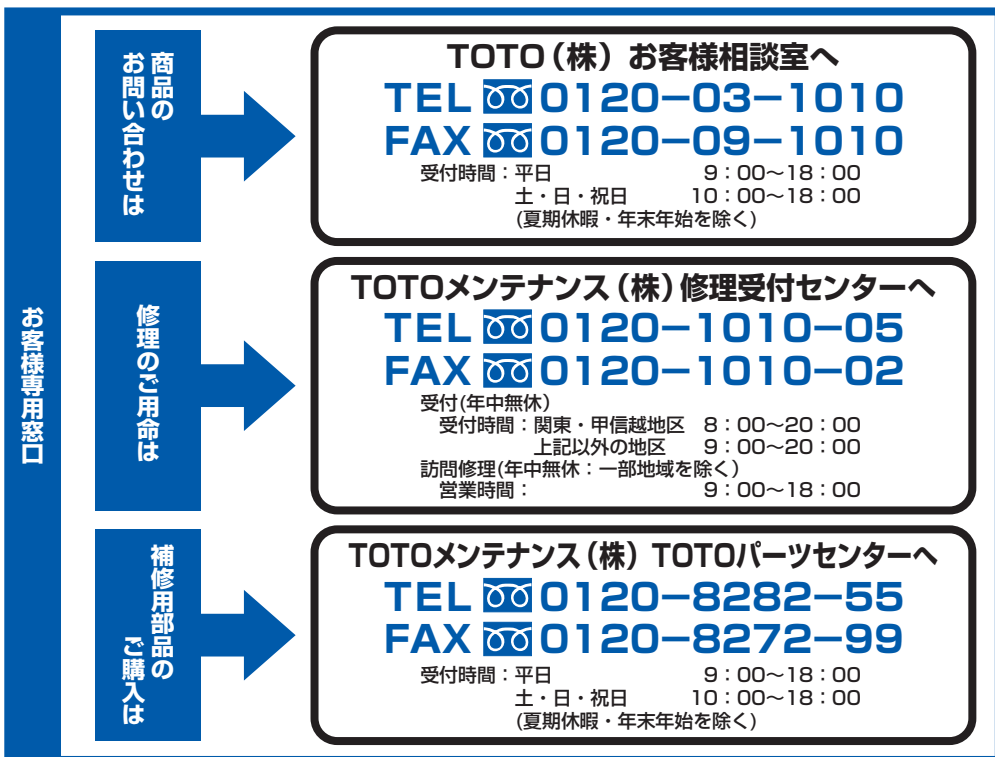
お客様専用窓口

商品のお問い合わせは

TOTO（株）お客様相談室へ
TEL 0120−03−1010
FAX 0120−09−1010
受付時間：平日 9：00〜18：00
土・日・祝日 10：00〜18：00
(夏期休暇・年末年始を除く)

修理のご用命は

TOTOメンテナンス（株）修理受付センターへ
TEL 0120−1010−05
FAX 0120−1010−02
受付(年中無休)
受付時間：関東・甲信越地区 8：00〜20：00
上記以外の地区 9：00〜20：00
訪問修理(年中無休：一部地域を除く)
営業時間： 9：00〜18：00

補修用部品のご購入は

TOTOメンテナンス（株）TOTOパーツセンターへ
TEL 0120−8282−55
FAX 0120−8272−99
受付時間：平日 9：00〜18：00
土・日・祝日 10：00〜18：00
(夏期休暇・年末年始を除く)